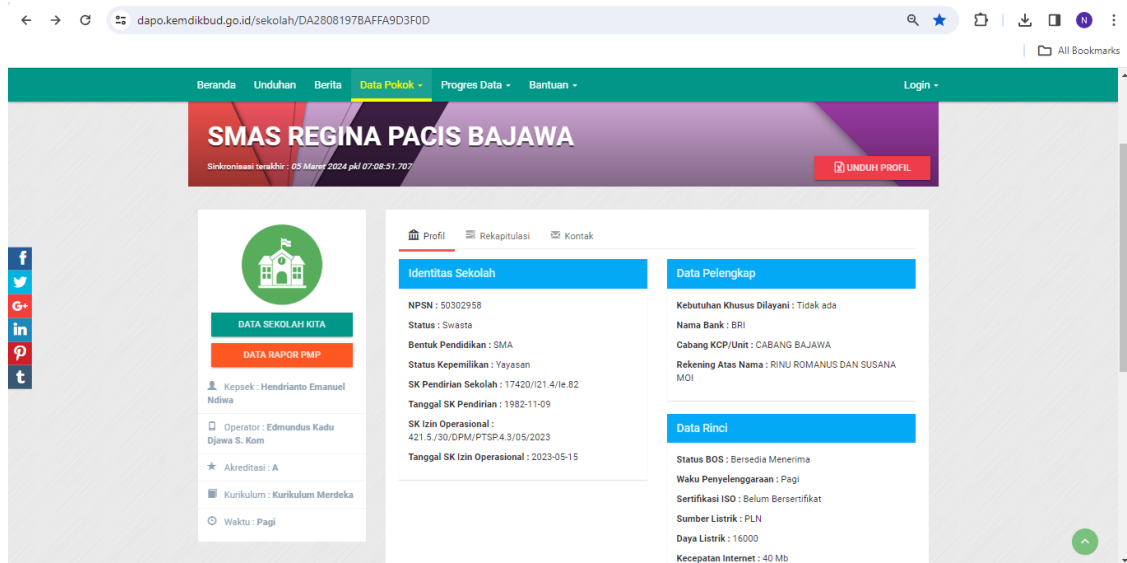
dapo.kemdikbud.go.id/sekolah/DA2808197BAFFA9D3F0D

All Bookmarks

Beranda Unduhan Berita Data Pokok Progres Data Bantuan Login

SMAS REGINA PACIS BAJAWA

Sinkronisasi terakhir : 05 Maret 2024 pkl 07:08:51.707

UNDUH PROFIL

DATA SEKOLAH KITA

DATA RAPOR PMP

Kepsek : Hendrianto Emanuel Ndiwa

Operator : Edmundus Kadu Djawa S. Kom

Akreditasi : A

Kurikulum : Kurikulum Merdeka

Waktu : Pagi

Profil Rekapitulasi Kontak

Identitas Sekolah

NPSN : 50302958

Status : Swasta

Bentuk Pendidikan : SMA

Status Kepemilikan : Yayasan

SK Pendirian Sekolah : 17420/I21.4/Ie.82

Tanggal SK Pendirian : 1982-11-09

SK Izin Operasional : 421.5./30/DPM/PTSP.4.3/05/2023

Tanggal SK Izin Operasional : 2023-05-15

Data Pelengkap

Kebutuhan Khusus Dilayani : Tidak ada

Nama Bank : BRI

Cabang KCP/Unit : CABANG BAJAWA

Rekening Atas Nama : RINU ROMANUS DAN SUSANA MOI

Data Rinci

Status BOS : Bersedia Menerima

Waku Penyelenggaraan : Pagi

Sertifikasi ISO : Belum Bersertifikat

Sumber Listrik : PLN

Daya Listrik : 16000

Kecepatan Internet : 40 Mb